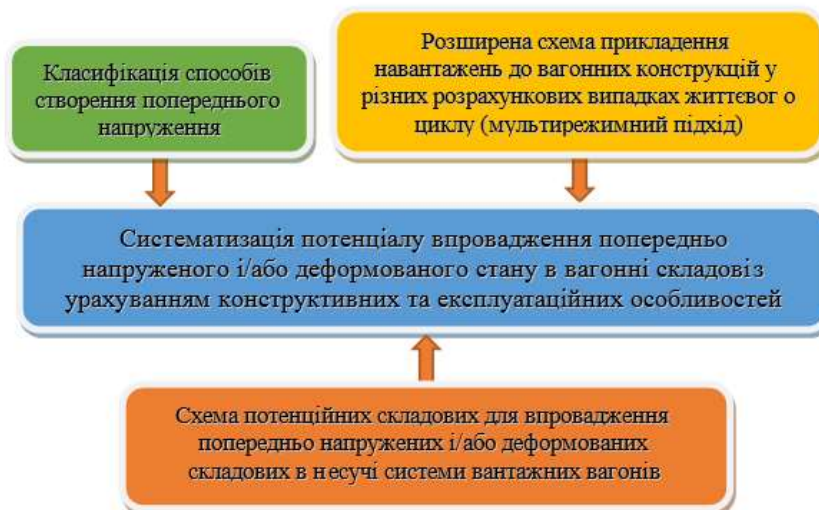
Класифікація способів створення попереднього напруження

Розширена схема прикладення навантажень до вагонних конструкцій у різних розрахункових випадках життєвог о циклу (мультирежимний підхід)

Систематизація потенціалу впровадження попередньо напруженого і/або деформованого стану в вагонні складовіз урахуванням конструктивних та експлуатаційних особливостей

Схема потенційних складових для впровадження попередньо напружених і/або деформованих складових в н есучі системи вантажних вагонів